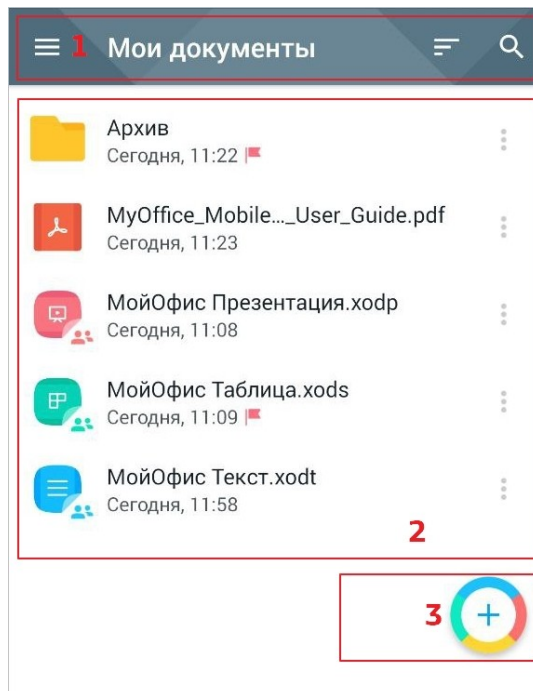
1 Мои документы

Архив
Сегодня, 11:22

MyOffice_Mobile..._User_Guide.pdf
Сегодня, 11:23

МойОфис Презентация.xodp
Сегодня, 11:08

МойОфис Таблица.xods
Сегодня, 11:09

МойОфис Текст.xodt
Сегодня, 11:58

2

3 +